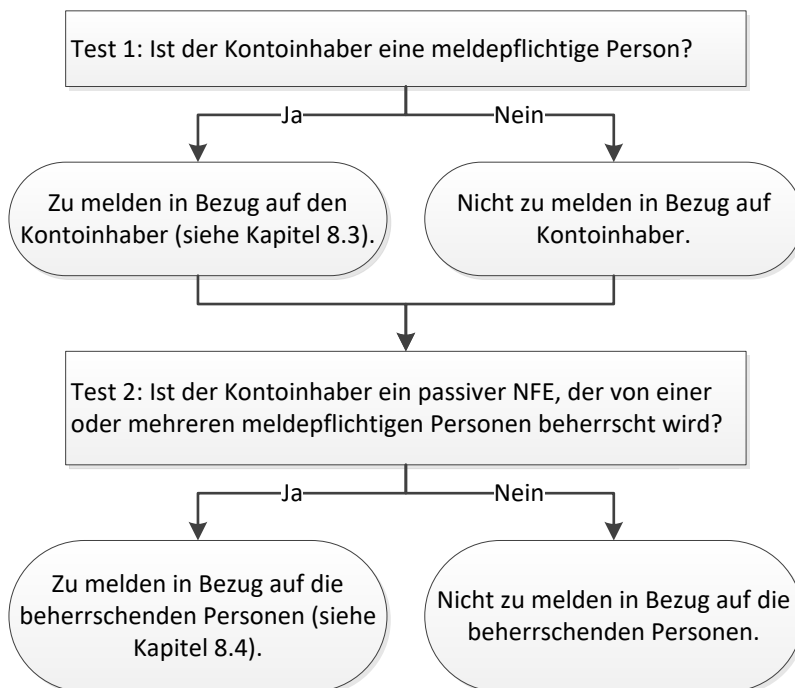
Test 1: Ist der Kontoinhaber eine meldepflichtige Person?

Ja

Nein

Zu melden in Bezug auf den Kontoinhaber (siehe Kapitel 8.3).

Nicht zu melden in Bezug auf Kontoinhaber.

Test 2: Ist der Kontoinhaber ein passiver NFE, der von einer oder mehreren meldepflichtigen Personen beherrscht wird?

Ja

Nein

Zu melden in Bezug auf die beherrschenden Personen (siehe Kapitel 8.4).

Nicht zu melden in Bezug auf die beherrschenden Personen.